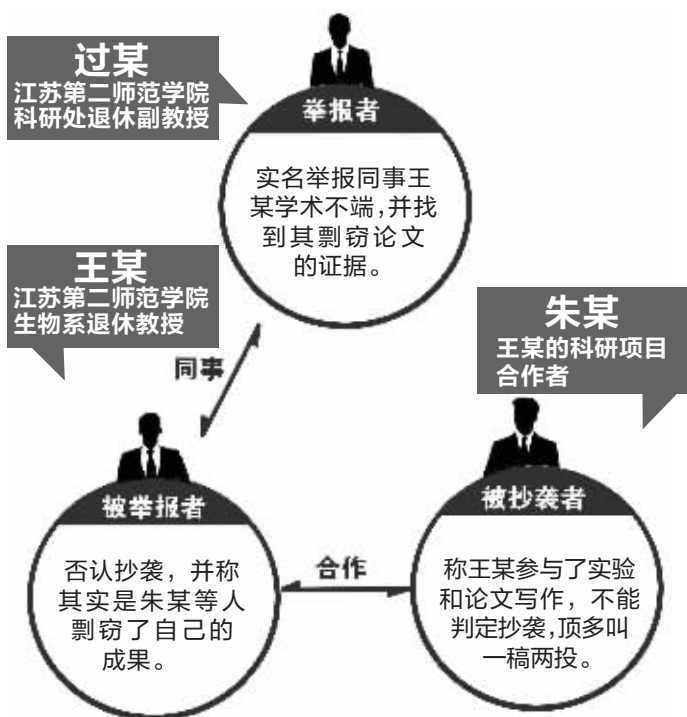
过某
江苏第二师范学院
科研处退休副教授

举报者

实名举报同事王某学术不端，并找到其剽窃论文的证据。

王某
江苏第二师范学院
生物系退休教授

同事

朱某
王某的科研项目合作者

被举报者

否认抄袭，并称其实是朱某等人剽窃了自己的成果。

合作

被抄袭者

称王某参与了实验和论文写作，不能判定抄袭，顶多叫一稿两投。